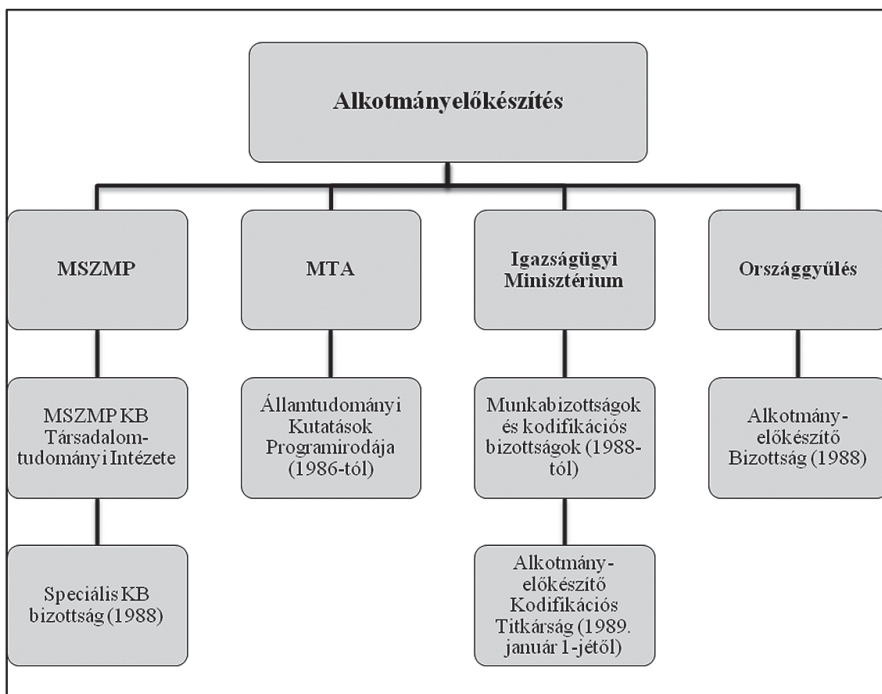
Alkotmányelőkészítés

MSZMP

MSZMP KB Társadalomtudományi Intézete

Speciális KB bizottság (1988)

MTA

Államtudományi Kutatások Programirodája (1986-tól)

Igazságügyi Minisztérium

Munkabizottságok és kodifikációs bizottságok (1988-tól)

Alkotmány-előkészítő Kodifikációs Titkárság (1989. január 1-jétől)

Országgyűlés

Alkotmány-előkészítő Bizottság (1988)